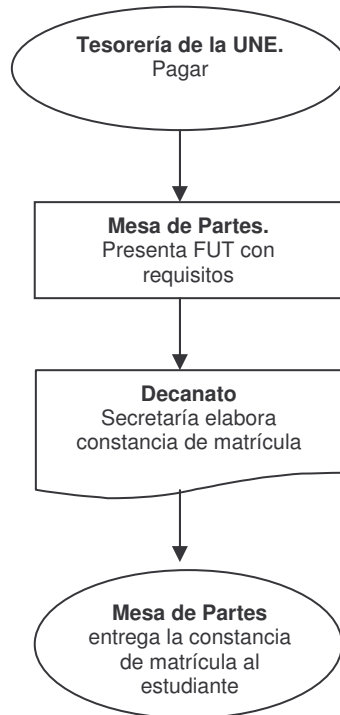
**Tesorería de la UNE.**
Pagar

**Mesa de Partes.**
Presenta FUT con requisitos

**Decanato**
Secretaría elabora constancia de matrícula

**Mesa de Partes**
entrega la constancia de matrícula al estudiante